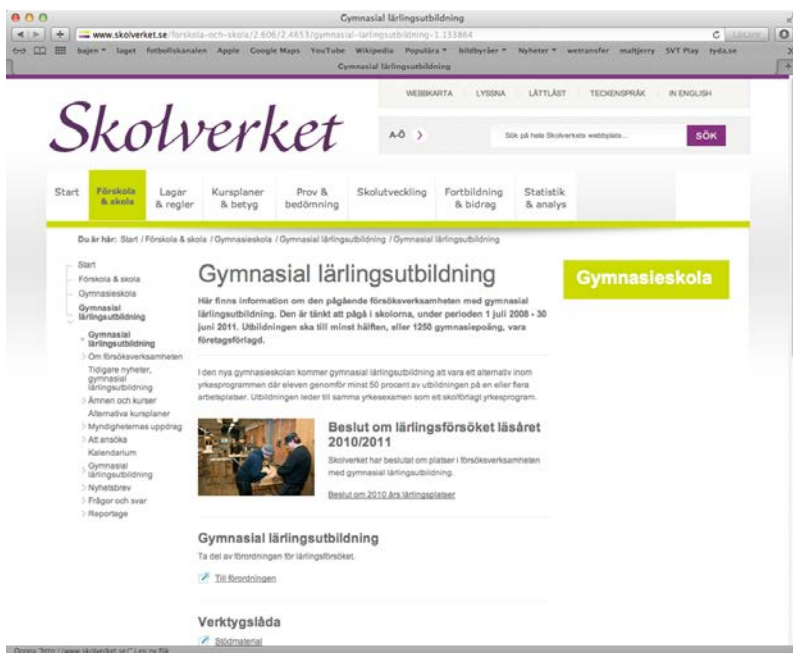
Gymnasial lärlingsutbildning

www.skolverket.se/forskola-och-skola/2.606/2.4653/gymnasial-larlingsutbildning-1.133864

bujen laget fotbollskanalen Apple Google Maps YouTube Wikipedia Populära bildbyråer Nyheter wetransfer maltjerry SVT Play tyda.se

Gymnasial lärlingsutbildning

WEBBKARTA LYSSNA LÄTTLÄST TECKENSPRÅK IN ENGLISH

Skolverket

A-Ö

Sök på hela Skolverkets webbplats... SÖK

Start | Förskola & skola | Lagar & regler | Kursplaner & betyg | Prov & bedömning | Skolutveckling | Fortbildning & bidrag | Statistik & analys

Du är här: Start / Förskola & skola / Gymnasieskola / Gymnasial lärlingsutbildning / Gymnasial lärlingsutbildning

Start
Förskola & skola
Gymnasieskola
Gymnasial lärlingsutbildning
Gymnasial lärlingsutbildning
Om försöksverksamheten
Tidigare nyheter, gymnasial lärlingsutbildning
Ämnen och kurser
Alternativa kursplaner
Myndigheternas uppdrag
Att ansöka
Kalendarium
Gymnasial lärlingsutbildning
Nyhetsbrev
Frågor och svar
Reportage

Gymnasial lärlingsutbildning

Här finns information om den pågående försöksverksamheten med gymnasial lärlingsutbildning. Den är tänkt att pågå i skolorna, under perioden 1 juli 2008 - 30 juni 2011. Utbildningen ska till minst hälften, eller 1250 gymnasiepoäng, vara företagsförlagd.

I den nya gymnasieskolan kommer gymnasial lärlingsutbildning att vara ett alternativ inom yrkesprogrammen där eleven genomför minst 50 procent av utbildningen på en eller flera arbetsplatser. Utbildningen leder till samma yrkesexamen som ett skolförlagt yrkesprogram.

Beslut om lärlingsförsöket läsåret 2010/2011

Skolverket har beslutat om platser i försöksverksamheten med gymnasial lärlingsutbildning.

Beslut om 2010 års lärlingsplatser

Gymnasial lärlingsutbildning

Ta del av förordningen för lärlingsförsöket.

Till förordningen

Verktygslåda

Stödmaterial

Gymnasieskola

Öppna "http://www.skolverket.se/" i en ny flik